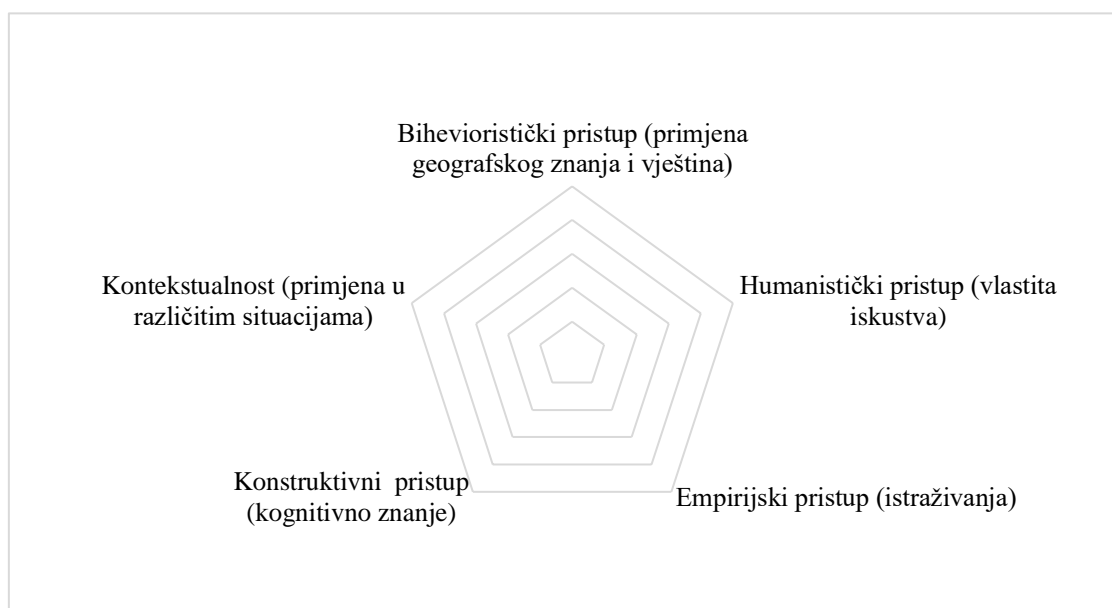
Bihevioristički pristup (primjena geografskog znanja i vještina)

Humanistički pristup (vlastita iskustva)

Empirijski pristup (istraživanja)

Konstruktivni pristup (kognitivno znanje)

Kontekstualnost (primjena u različitim situacijama)